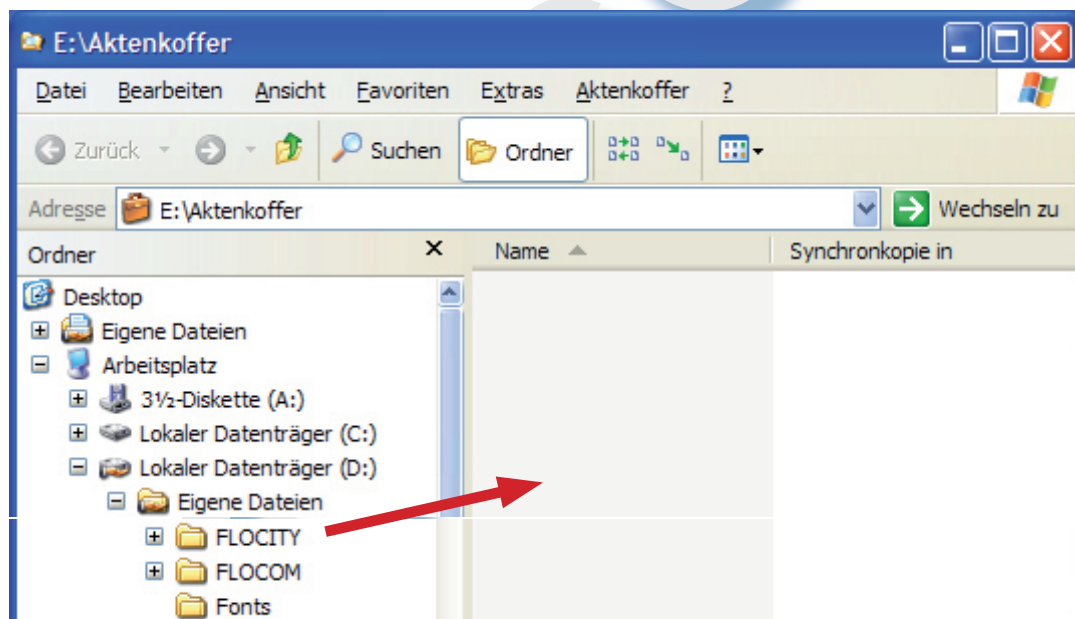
E:\Aktenkoffer

Datei Bearbeiten Ansicht Favoriten Extras Aktenkoffer ?

Zurück Suchen Ordner

Adresse E:\Aktenkoffer Wechseln zu

Ordner ×

Name Synchronkopie in

Desktop
Eigene Dateien
Arbeitsplatz
3½-Diskette (A:)
Lokaler Datenträger (C:)
Lokaler Datenträger (D:)
Eigene Dateien
FLOCITY
FLOCOM
Fonts